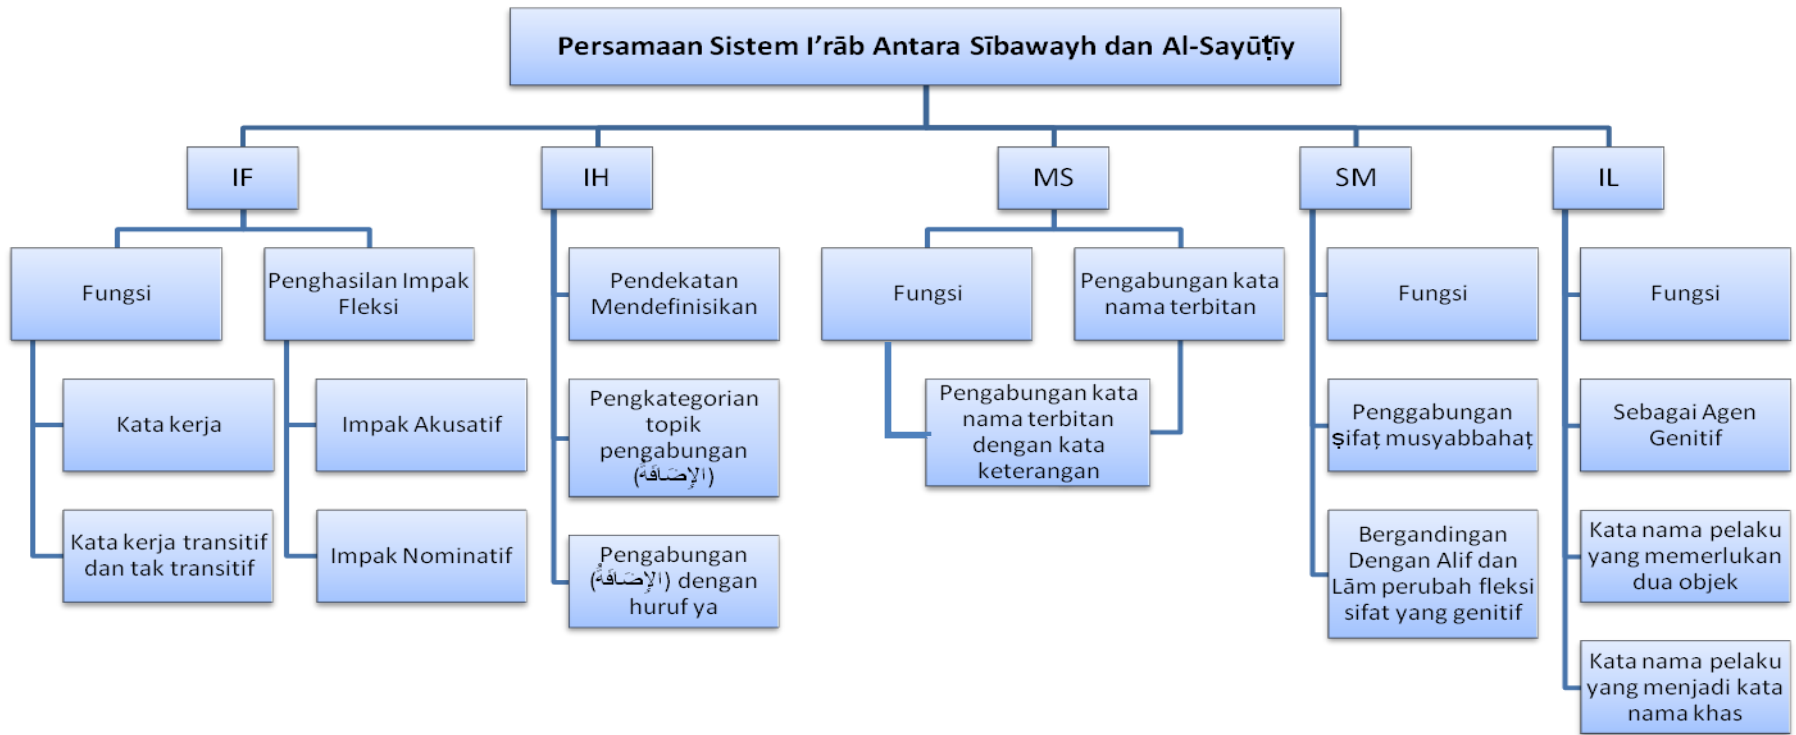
Persamaan Sistem I'rāb Antara Sībawayh dan Al-Sayūṭīy

IF

Fungsi

Kata kerja

Kata kerja transitif dan tak transitif

Penghasilan Impak Fleksi

Impak Akusatif

Impak Nominatif

IH

Pendekatan Mendefinisikan

Pengkategorian topik pengabungan (الإضافة)

Pengabungan (الإضافة) dengan huruf ya

MS

Fungsi

Pengabungan kata nama terbitan

Pengabungan kata nama terbitan dengan kata keterangan

SM

Fungsi

Penggabungan ṣifaṭ musyabbahaṭ

Bergandingan Dengan Alif dan Lām perubah fleksi sifat yang genitif

IL

Fungsi

Sebagai Agen Genitif

Kata nama pelaku yang memerlukan dua objek

Kata nama pelaku yang menjadi kata nama khas